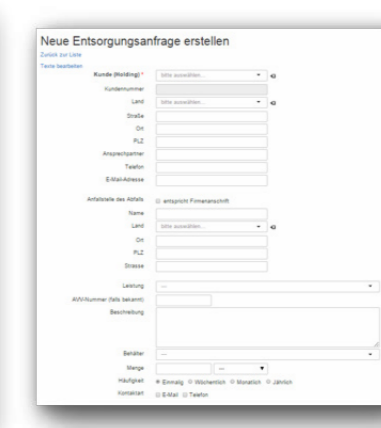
Neue Entsorgungsanfrage erstellen

Zurück zur Liste

Texte bearbeiten

Kunde (Holding) * Bitte auswählen...

Kundennummer

Land Bitte auswählen...

Straße

Ort

PLZ

Ansprechpartner

Telefon

E-Mail-Adresse

Anfallstelle des Abfalls entspricht Firmenanschrift

Name

Land Bitte auswählen...

Ort

PLZ

Strasse

Leistung ---

AVV-Nummer (falls bekannt)

Beschreibung

Behälter ---

Menge ---

Häufigkeit Einmalig Wöchentlich Monatlich Jährlich

Kontaktart E-Mail Telefon